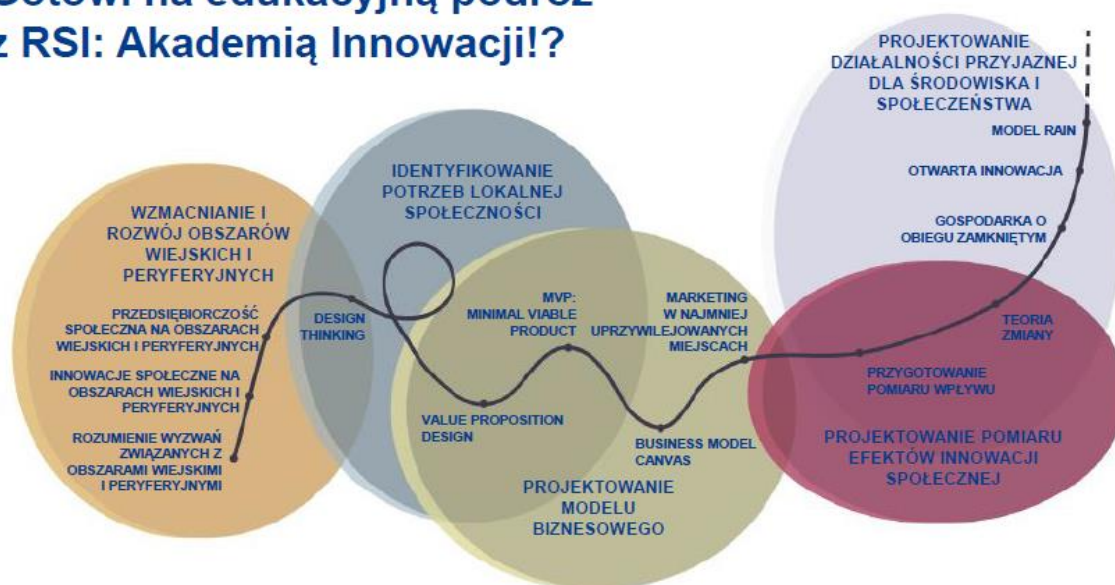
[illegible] na edukacyjną podróż z RSI: Akademią Innowacji!?

PROJEKTOWANIE DZIAŁALNOŚCI PRZYJAZNEJ DLA ŚRODOWISKA I SPOŁECZEŃSTWA

MODEL RAIN

OTWARTA INNOWACJA

GOSPODARKA O OBIEGU ZAMKNIĘTYM

IDENTYFIKOWANIE POTRZEB LOKALNEJ SPOŁECZNOŚCI

WZMACNIANIE I ROZWÓJ OBSZARÓW WIEJSKICH I PERYFERYJNYCH

PRZEDSIĘBIORCZOŚĆ SPOŁECZNA NA OBSZARACH WIEJSKICH I PERYFERYJNYCH

DESIGN THINKING

MVP: MINIMAL VIABLE PRODUCT

MARKETING W NAJMNIEJ UPRZYWILEJOWANYCH MIEJSCACH

TEORIA ZMIANY

INNOWACJE SPOŁECZNE NA OBSZARACH WIEJSKICH I PERYFERYJNYCH

PRZYGOTOWANIE POMIARU WPŁYWU

ROZUMIENIE WYZWAŃ ZWIĄZANYCH Z OBSZARAMI WIEJSKIMI I PERYFERYJNYMI

VALUE PROPOSITION DESIGN

BUSINESS MODEL CANVAS

PROJEKTOWANIE POMIARU EFEKTÓW INNOWACJI SPOŁECZNEJ

PROJEKTOWANIE MODELU BIZNESOWEGO